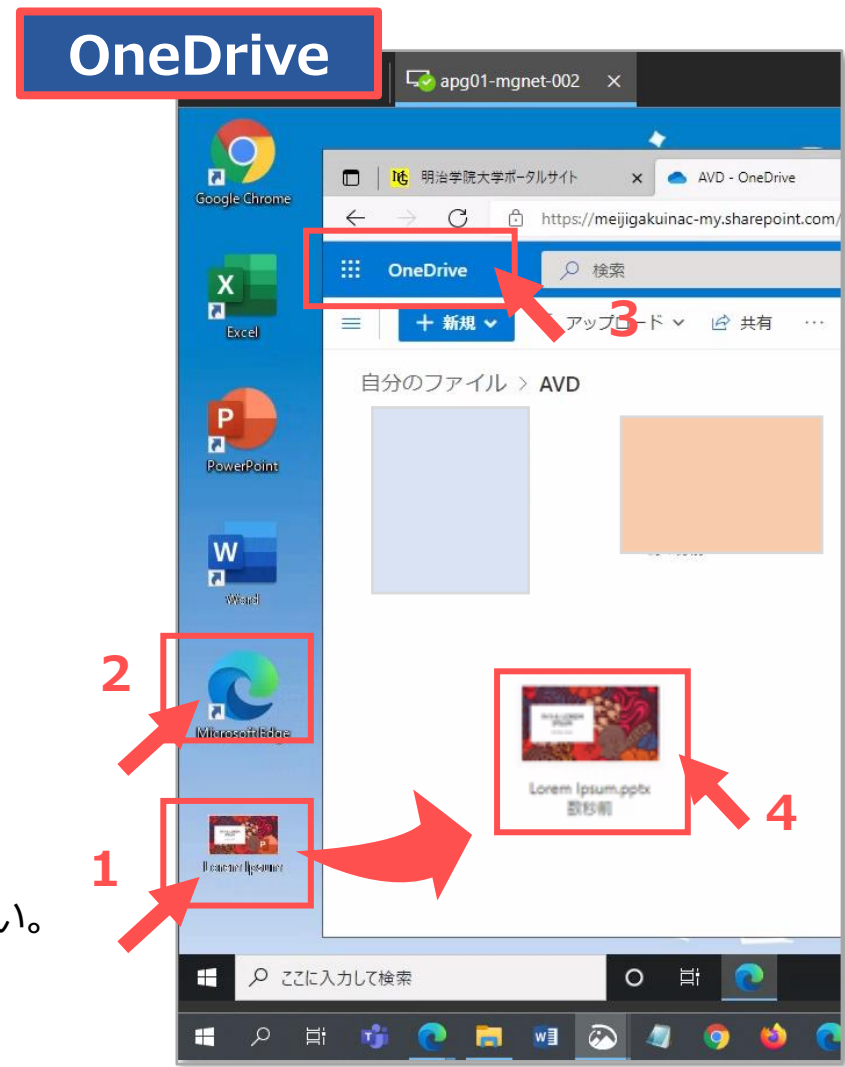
OneDrive

apg01-mgnet-002 ×

Google Chrome

Excel

PowerPoint

Word

MicrosoftEdge

Lorem Ipsum

明治学院大学ポータルサイト ×

AVD - OneDrive

https://meijigakuinac-my.sharepoint.com/

OneDrive

検索

新規

アップロード

共有

···

自分のファイル > AVD

Lorem Ipsum.pptx
数秒前

1

2

3

4

い。

ここに入力して検索